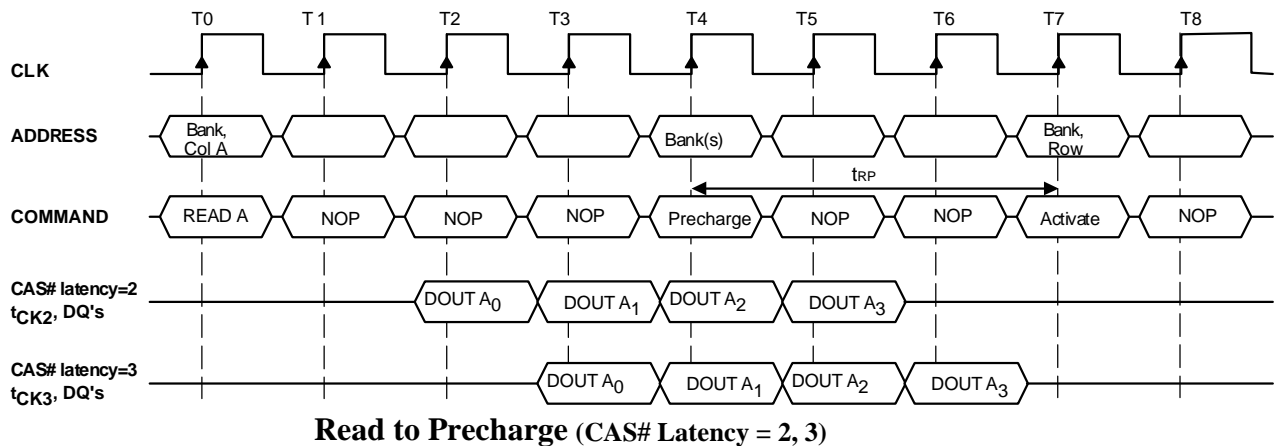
T0 T 1 T2 T3 T4 T5 T6 T7 T8

CLK

ADDRESS

Bank, Col A

Bank(s)

Bank, Row

$t_{RP}$

COMMAND

READ A NOP NOP NOP Precharge NOP NOP Activate NOP

CAS# latency=2 $t_{CK2}$, DQ's

DOUT $A_0$ DOUT $A_1$ DOUT $A_2$ DOUT $A_3$

CAS# latency=3 $t_{CK3}$, DQ's

DOUT $A_0$ DOUT $A_1$ DOUT $A_2$ DOUT $A_3$

Read to Precharge (CAS# Latency = 2, 3)